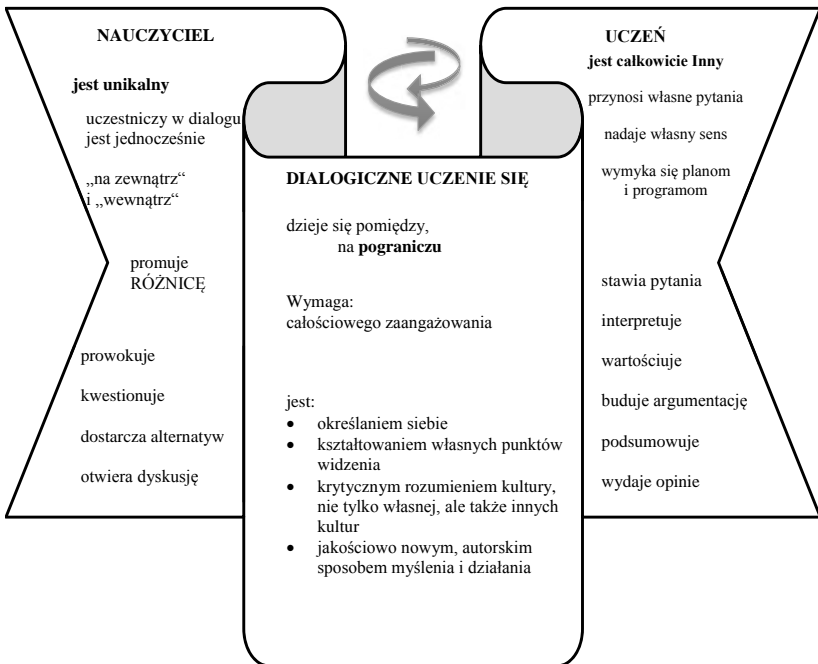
NAUCZYCIEL

jest unikalny

uczestniczy w dialogu
jest jednocześnie

„na zewnątrz"
i „wewnątrz"

promuje
RÓŻNICĘ

prowokuje

kwestionuje

dostarcza alternatyw

otwiera dyskusję

UCZEŃ
jest całkowicie Inny

przynosi własne pytania

nadaje własny sens

wymyka się planom
i programom

stawia pytania

interpretuje

wartościuje

buduje argumentację

podsumowuje

wydaje opinie

DIALOGICZNE UCZENIE SIĘ

dzieje się pomiędzy,
na **pograniczu**

Wymaga:
całościowego zaangażowania

jest:
- określaniem siebie
- kształtowaniem własnych punktów widzenia
- krytycznym rozumieniem kultury, nie tylko własnej, ale także innych kultur
- jakościowo nowym, autorskim sposobem myślenia i działania